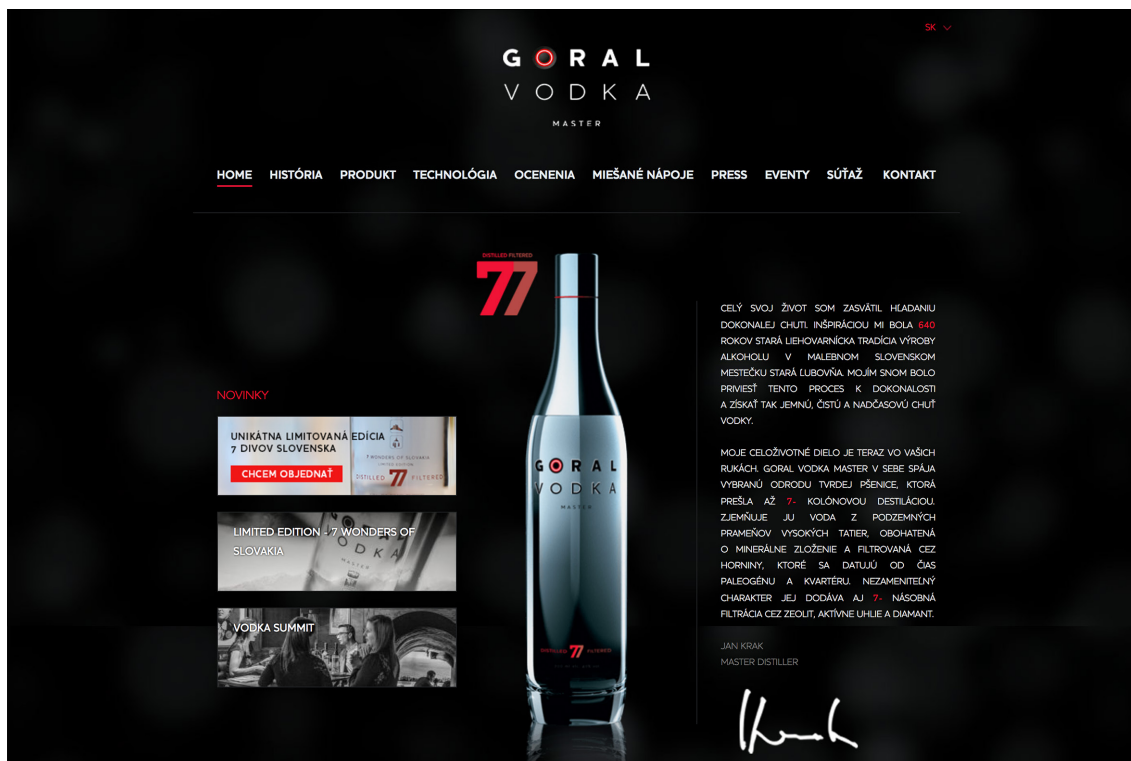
SK

GORAL
VODKA
MASTER

HOME HISTÓRIA PRODUKT TECHNOLÓGIA OCENENIA MIEŠANÉ NÁPOJE PRESS EVENTY SÚŤAŽ KONTAKT

DISTILLED FILTERED
77

NOVINKY

UNIKÁTNA LIMITOVANÁ EDÍCIA 7 DIVOV SLOVENSKA
CHCEM OBJEDNAŤ
7 WONDERS OF SLOVAKIA
DISTILLED 77 FILTERED

LIMITED EDITION - 7 WONDERS OF SLOVAKIA

VODKA SUMMIT

GORAL
VODKA
MASTER
DISTILLED 77 FILTERED

CELÝ SVOJ ŽIVOT SOM ZASVÄTIL HĽADANIU DOKONALEJ CHUTI. INŠPIRÁCIOU MI BOLA 640 ROKOV STARÁ LIEHOVARNÍCKA TRADÍCIA VÝROBY ALKOHOLU V MALEBNOM SLOVENSKOM MESTEČKU STARÁ ĽUBOVŇA. MOJÍM SNOM BOLO PRIVIESŤ TENTO PROCES K DOKONALOSTI A ZÍSKAŤ TAK JEMNÚ, ČISTÚ A NADČASOVÚ CHUŤ VODKY.

MOJE CELOŽIVOTNÉ DIELO JE TERAZ VO VAŠICH RUKÁCH. GORAL VODKA MASTER V SEBE SPÁJA VYBRANÚ ODRODU TVRDEJ PŠENICE, KTORÁ PREŠLA AŽ 7- KOLÓNOVOU DESTILÁCIOU. ZJEMŇUJE JU VODA Z PODZEMNÝCH PRAMEŇOV VYSOKÝCH TATIER, OBOHATENÁ O MINERÁLNE ZLOŽENIE A FILTROVANÁ CEZ HORNINY, KTORÉ SA DATUJÚ OD ČIAS PALEOGÉNU A KVARTÉRU. NEZAMENITEĽNÝ CHARAKTER JEJ DODÁVA AJ 7- NÁSOBNÁ FILTRÁCIA CEZ ZEOLIT, AKTÍVNE UHLIE A DIAMANT.

JAN KRAK
MASTER DISTILLER

Krak